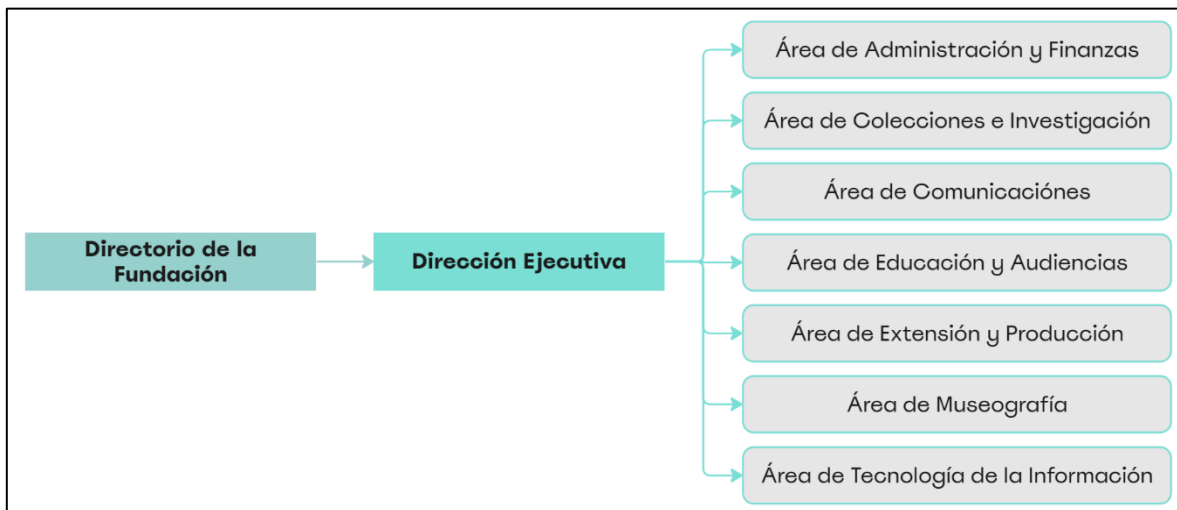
Directorio de la Fundación

Dirección Ejecutiva

Área de Administración y Finanzas

Área de Colecciones e Investigación

Área de Comunicaciónes

Área de Educación y Audiencias

Área de Extensión y Producción

Área de Museografía

Área de Tecnología de la Información